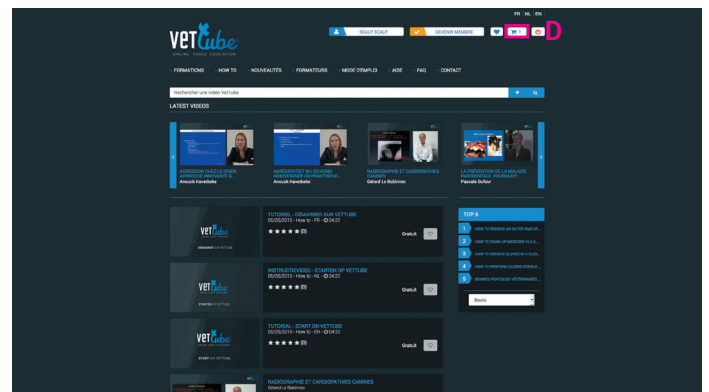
FR | NL | EN

VETtube
ONLINE VIDEO EDUCATION

SCALP SCALP
DEVENIR MEMBRE
1
D

· FORMATIONS · HOW TO · NOUVEAUTÉS · FORMATEURS · MODE D'EMPLOI · AIDE · FAQ · CONTACT

Rechercher une vidéo VetTube

LATEST VIDEOS

AGRESSION CHEZ LE CHIEN: APPROCHE DIAGNOSTI &...
Anouck Haverbeke

AGRESSIVITEIT BIJ DE HOND: DIAGNOSTISCHE EN PRAKTISCHE...
Anouck Haverbeke

RADIOGRAPHIE ET CARDIOPATHIES CANINES
Gérard Le Bobinnec

LA PRÉVENTION DE LA MALADIE PARODONTALE: PHYSIOLOGI...
Pascale Dufour

TOP 5
1 HOW TO REMOVE AN OUTER PAW OF...
2 HOW TO START UP MEDICINE IN A D...
3 HOW TO REMOVE BLOOD IN A CLEA...
4 HOW TO PERFORM CLOSED ESTABLI...
5 BONNES PRATIQUES VÉTÉRINAIRES...

Besoin

VETtube
DÉMARRER SUR VETTUBE
TUTORIEL - DÉMARRER SUR VETTUBE
05/05/2015 - How to - FR - 04:22
★★★★★ (0)
Gratuit

VETtube
STARTEN OP VETTUBE
INSTRUCTIEVIDEO - STARTEN OP VETTUBE
05/05/2015 - How to - NL - 04:22
★★★★★ (0)
Gratuit

VETtube
START ON VETTUBE
TUTORIAL - START ON VETTUBE
05/05/2015 - How to - EN - 04:22
★★★★★ (0)
Gratuit

RADIOGRAPHIE ET CARDIOPATHIES CANINES
Gérard Le Bobinnec